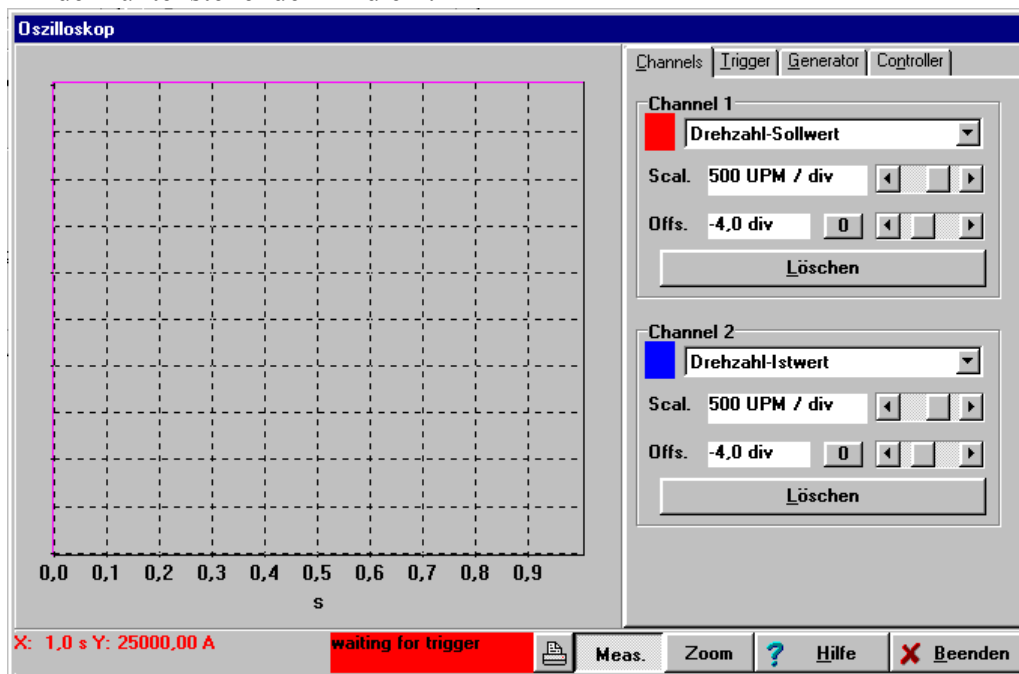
Oszilloskop

Channels | Trigger | Generator | Controller

Channel 1
Drehzahl-Sollwert
Scal. 500 UPM / div
Offs. -4,0 div 0
Löschen

Channel 2
Drehzahl-Istwert
Scal. 500 UPM / div
Offs. -4,0 div 0
Löschen

0,0 0,1 0,2 0,3 0,4 0,5 0,6 0,7 0,8 0,9
s

X: 1,0 s Y: 25000,00 A
waiting for trigger
Meas.
Zoom
Hilfe
Beenden